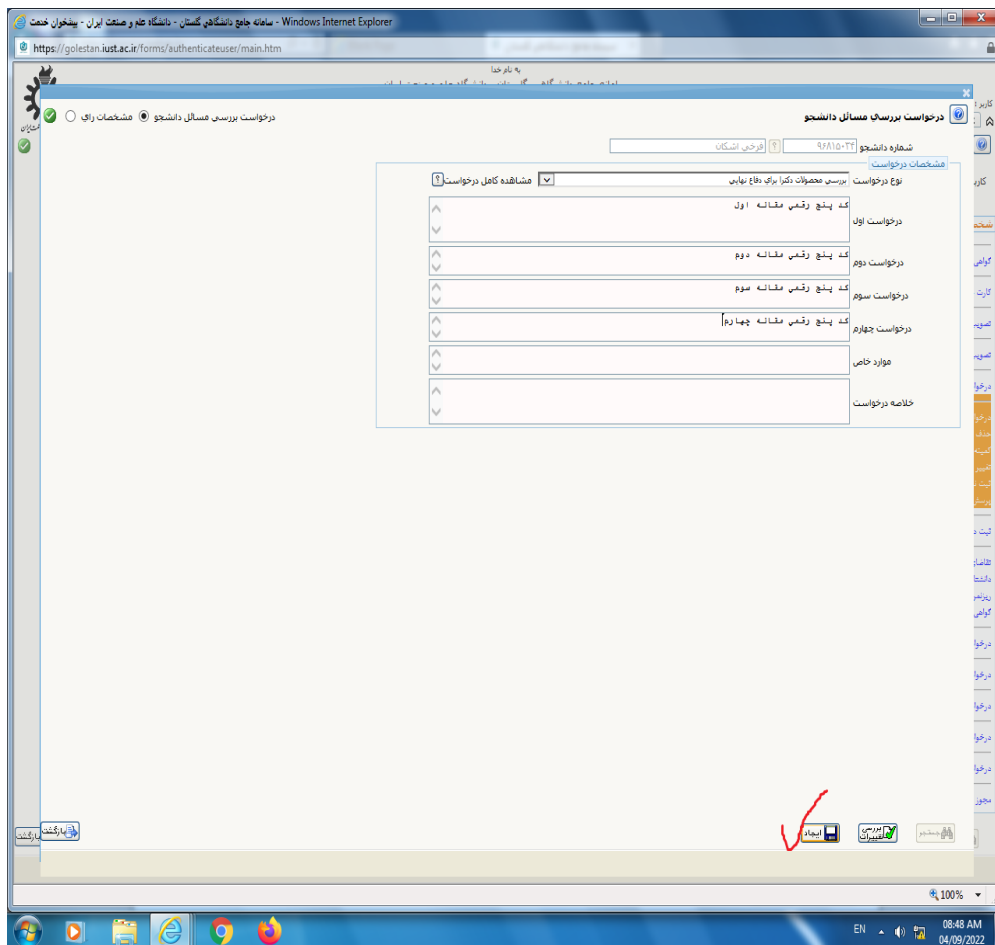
سامانه جامع دانشگاهي گلستان - دانشگاه علم و صنعت ايران - پيشخوان خدمت - Windows Internet Explorer
https://golestan.iust.ac.ir/forms/authenticateuser/main.htm

به نام خدا

درخواست بررسي مسائل دانشجو
درخواست بررسي مسائل دانشجو ◉ مشخصات راي ○

شماره دانشجو ۹۶۸۱۵۰۲۴ فرخي اشكان

مشخصات درخواست
نوع درخواست بررسي محصولات دكترا براي دفاع نهايي مشاهده كامل درخواست
درخواست اول كد پنج رقمي مقاله اول
درخواست دوم كد پنج رقمي مقاله دوم
درخواست سوم كد پنج رقمي مقاله سوم
درخواست چهارم كد پنج رقمي مقاله چهارم
موارد خاص
خلاصه درخواست

بازگشت
ايجاد
بررسي تغييرات
جستجو

100%
EN
08:48 AM
04/09/2022